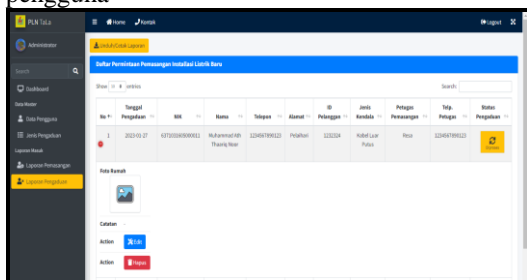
pengguna

PLN TaLa
Administrator
Search
Dashboard
Data Master
Data Pengguna
Jenis Pengaduan
Laporan Masuk
Laporan Pemasangan
Laporan Pengaduan

Home
Kontak
Logout

Unduh/Cetak Layanan

Daftar Permintaan Pemasangan Instalasi Listrik Baru

Show 10 entries
Search:

| No | Tanggal Pengaduan | NIK | Nama | Telepon | Alamat | ID Pelanggan | Jenis Kendala | Petugas Pemasangan | Telp. Petugas | Status Pengaduan |
|---|---|---|---|---|---|---|---|---|---|---|
| 1 | 2023-01-27 | 6371010609090012 | Muhammad Alfi Thaariq Noor | 1234567890123 | Pelaihari | 1232324 | Kabel Luar Putus | Fesa | 1234567890123 | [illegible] |

Foto Rumah

Catatan

Action Edit

Action Hapus